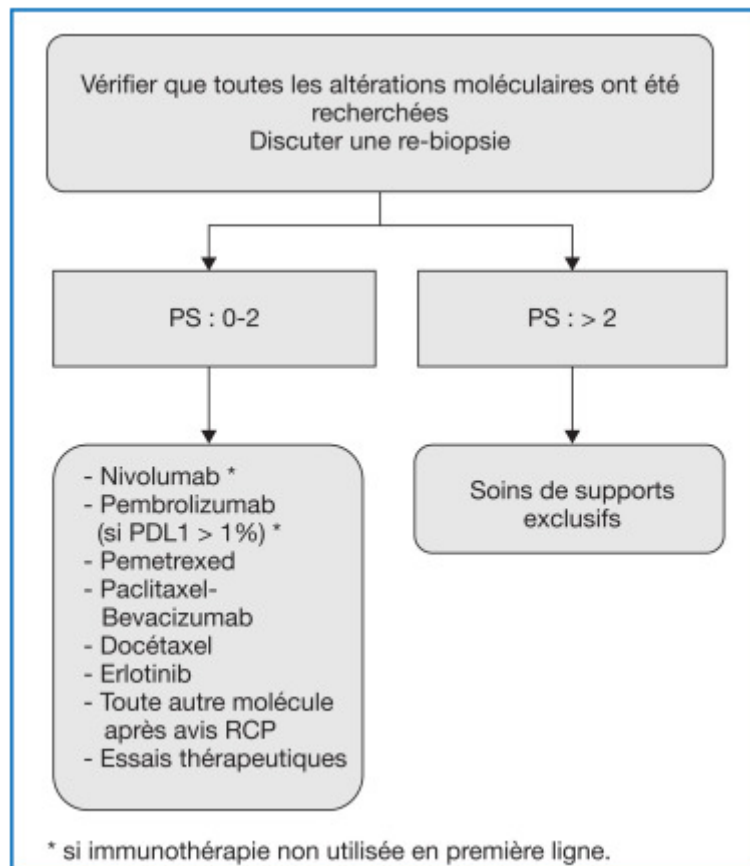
Vérifier que toutes les altérations moléculaires ont été recherchées
Discuter une re-biopsie

PS : 0-2

PS : > 2

- Nivolumab *
- Pembrolizumab (si PDL1 > 1%) *
- Pemetrexed
- Paclitaxel-Bevacizumab
- Docétaxel
- Erlotinib
- Toute autre molécule après avis RCP
- Essais thérapeutiques

Soins de supports exclusifs

* si immunothérapie non utilisée en première ligne.